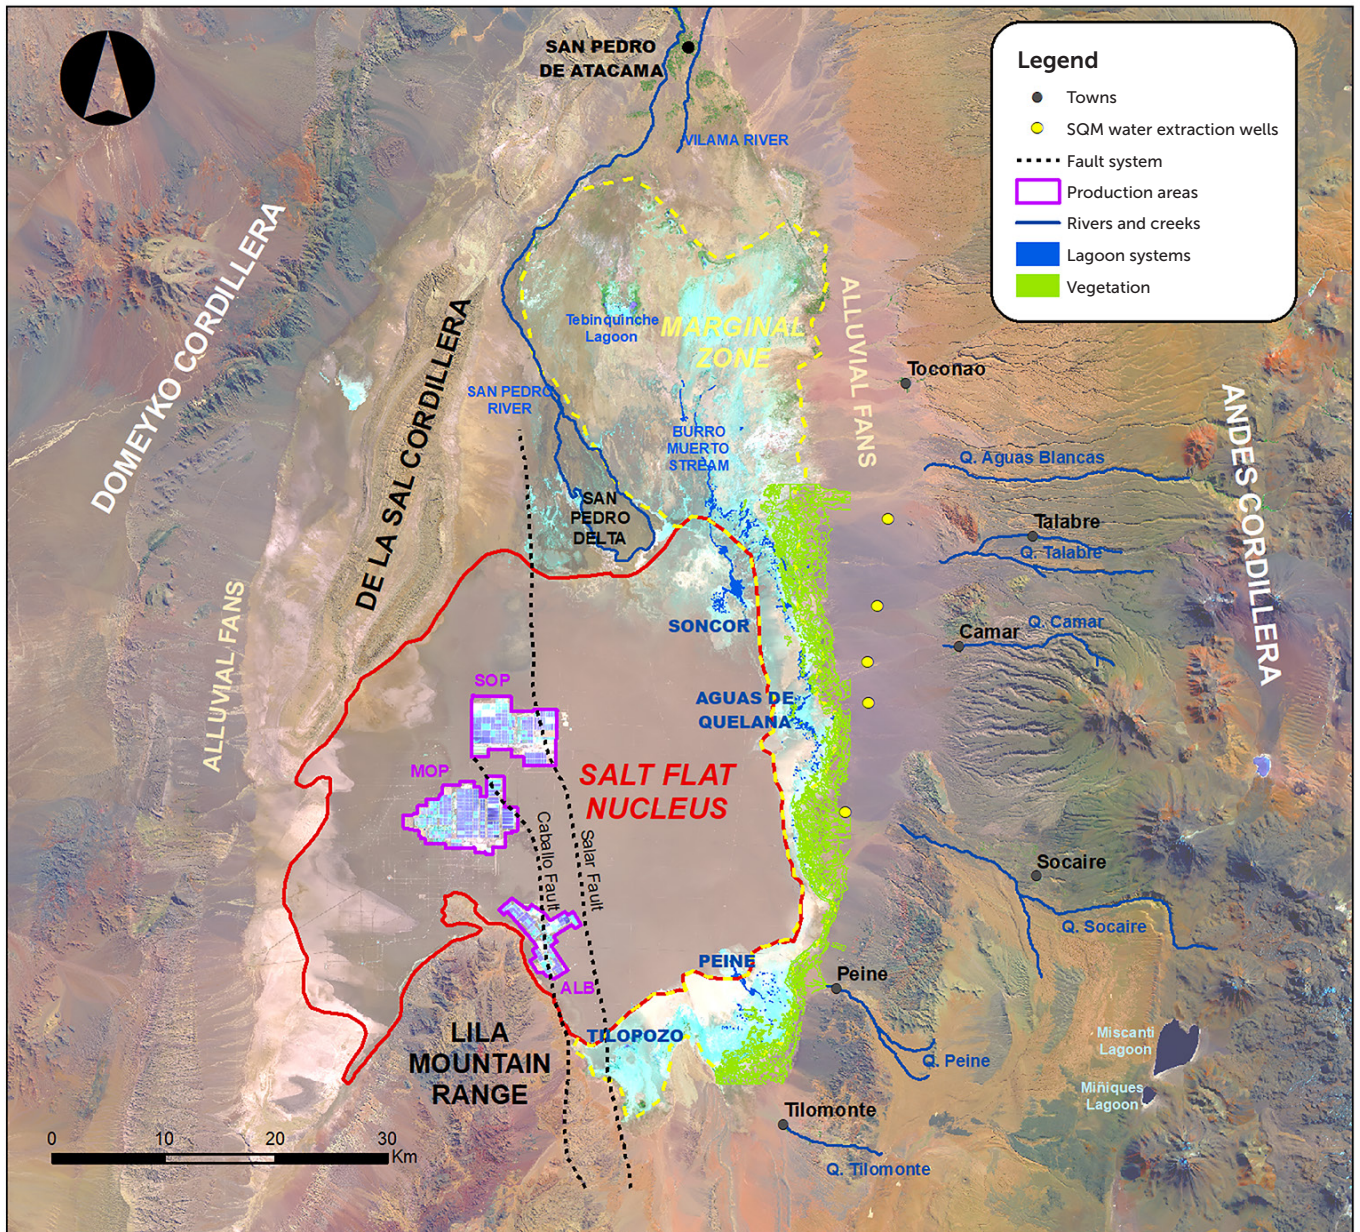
SAN PEDRO DE ATACAMA

Legend
Towns
SQM water extraction wells
Fault system
Production areas
Rivers and creeks
Lagoon systems
Vegetation

VILAMA RIVER

DOMEYKO CORDILLERA

DE LA SAL CORDILLERA

Tebinquinche Lagoon

MARGINAL ZONE

ALLUVIAL FANS

Toconao

ANDES CORDILLERA

SAN PEDRO RIVER

BURRO MUERTO STREAM

Q. Aguas Blancas

SAN PEDRO DELTA

Talabre

Q. Talabre

SONCOR

Camar

Q. Camar

ALLUVIAL FANS

SOP

AGUAS DE QUELANA

MOP

SALT FLAT NUCLEUS

Caballo Fault

Salar Fault

Socaire

Q. Socaire

ALB

PEINE

Peine

LILA MOUNTAIN RANGE

TILOPOZO

Miscanti Lagoon

Q. Peine

Miñiques Lagoon

Tilomonte

0 10 20 30 Km

Q. Tilomonte